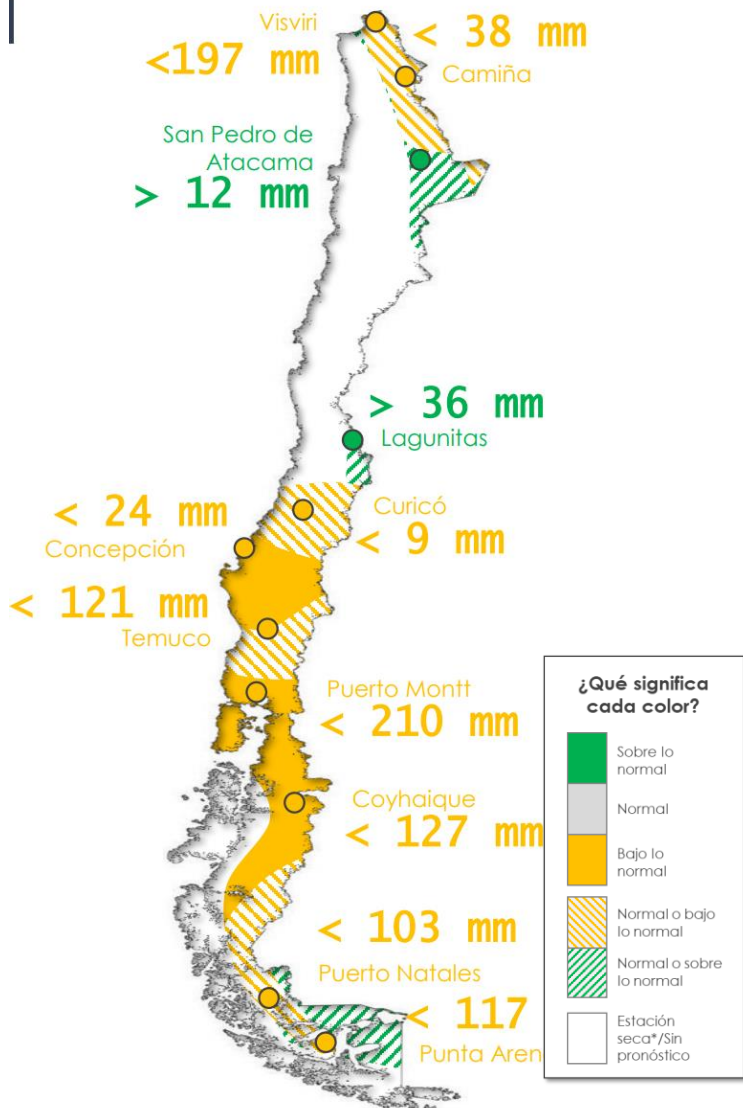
Visviri
<197 mm
< 38 mm
Camiña
San Pedro de Atacama
> 12 mm
> 36 mm
Lagunitas
< 24 mm
Concepción
Curicó
< 9 mm
< 121 mm
Temuco
Puerto Montt
< 210 mm
Coyhaique
< 127 mm
< 103 mm
Puerto Natales
< 117
Punta Aren

¿Qué significa cada color?
Sobre lo normal
Normal
Bajo lo normal
Normal o bajo lo normal
Normal o sobre lo normal
Estación seca*/Sin pronóstico